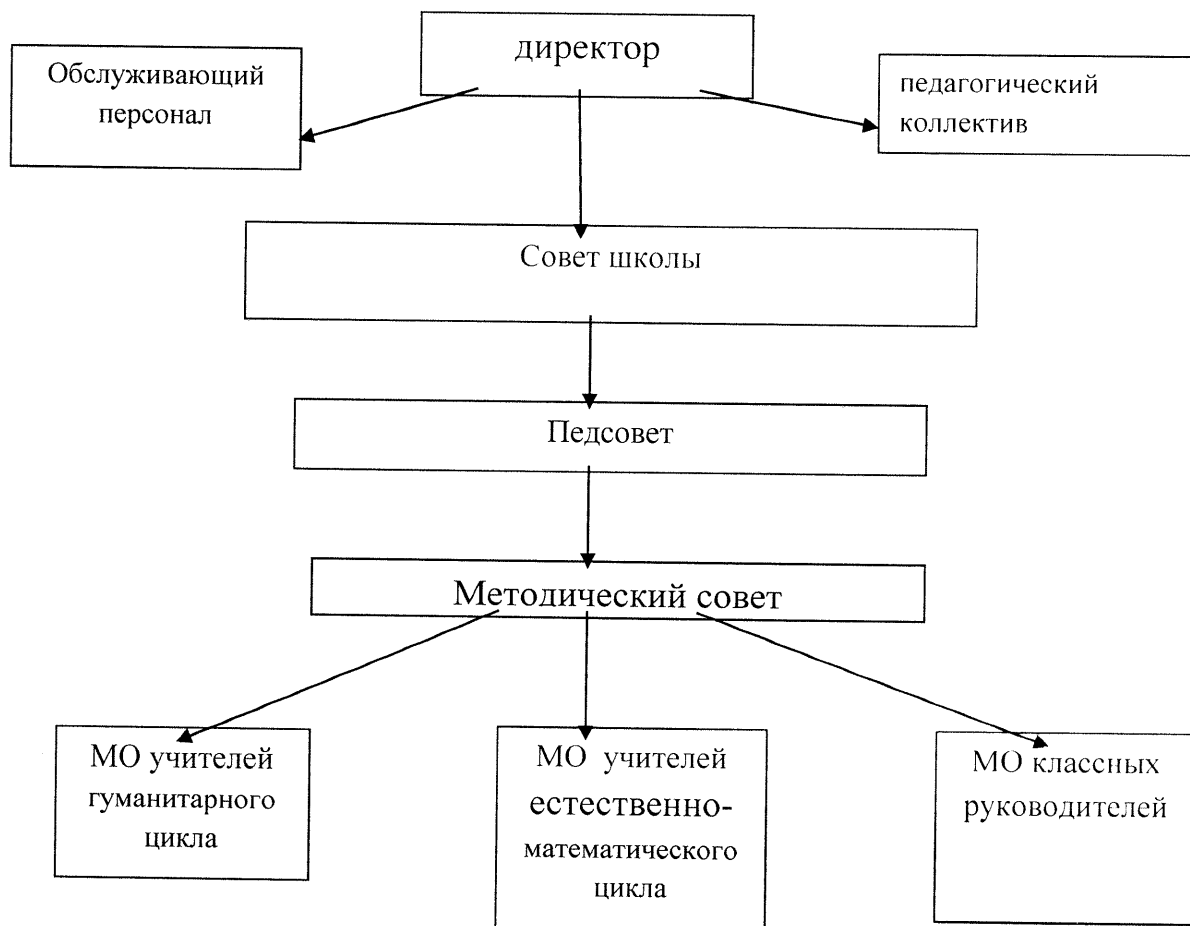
директор

Обслуживающий персонал

педагогический коллектив

Совет школы

Педсовет

Методический совет

МО учителей гуманитарного цикла

МО учителей естественно-математического цикла

МО классных руководителей